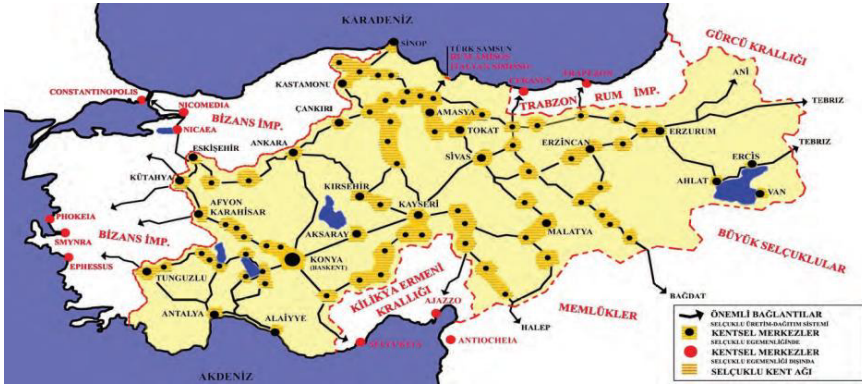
KARADENİZ

SİNOP

TÜRK SAMSUN

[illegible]

GÜRCÜ KRALLIĞI

CONSTANTINOPOLIS

NICOMEDIA

NICAEA

BİZANS İMP.

KASTAMONU

ÇANKIRI

AMASYA

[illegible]

TRABZON

RUM İMP.

ANİ

TEBRİZ

TEBRİZ

ESKİŞEHİR

ANKARA

TOKAT

ERZİNCAN

ERZURUM

SİVAS

KÜTAHYA

KIRŞEHİR

AHLAT

ERCİŞ

VAN

AFYON KARAHİSAR

KAYSERİ

PHOKEIA

SMYRNA

BİZANS İMP.

AKSARAY

MALATYA

BÜYÜK SELÇUKLULAR

EPHESSUS

KONYA (BAŞKENT)

TUNGUZLU

KİLİKYA ERMENİ KRALLIĞI

BAĞDAT

AJAZZO

MEMLÜKLER

ANTALYA

ALAİYYE

HALEP

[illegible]

ANTIOCHEIA

AKDENİZ

ÖNEMLİ BAĞLANTILAR

SELÇUKLU ÜRETİM-DAĞITIM SİSTEMİ

KENTSEL MERKEZLER

SELÇUKLU EGEMENLİĞİNDE

KENTSEL MERKEZLER

SELÇUKLU EGEMENLİĞİ DIŞINDA

SELÇUKLU KENT AĞI